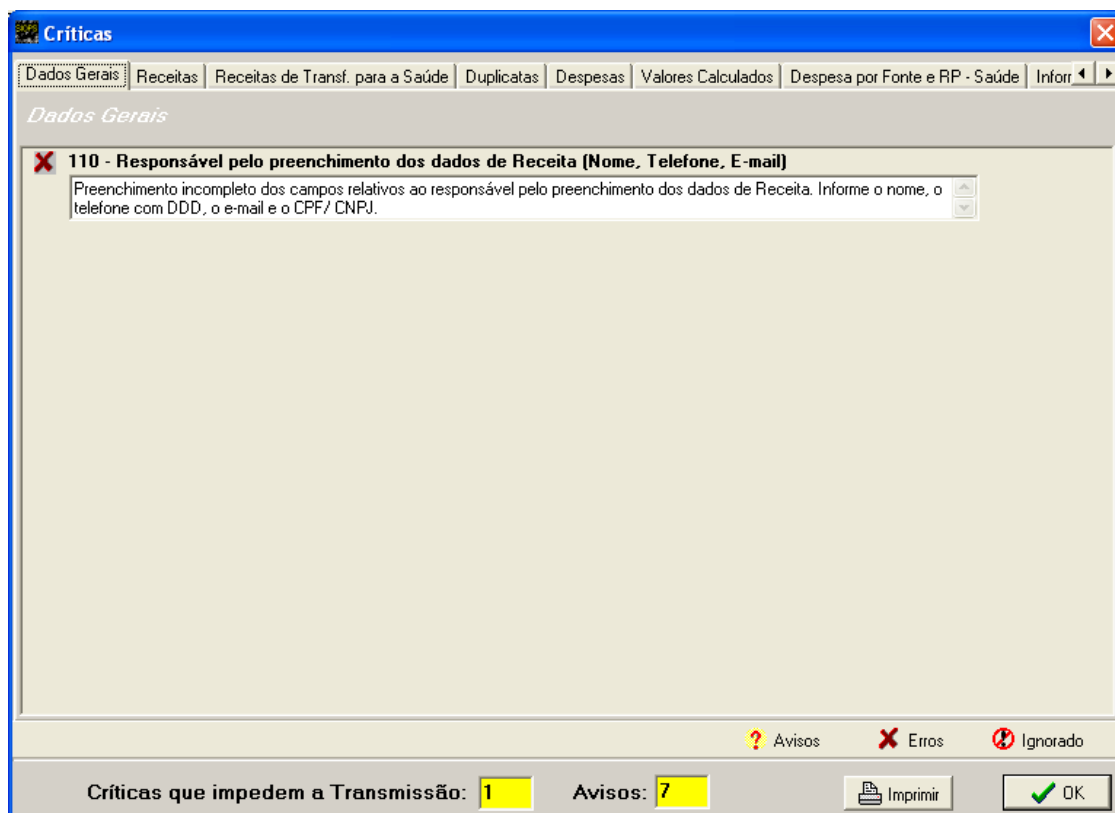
Críticas

Dados Gerais | Receitas | Receitas de Transf. para a Saúde | Duplicatas | Despesas | Valores Calculados | Despesa por Fonte e RP - Saúde | Infor

Dados Gerais

110 - Responsável pelo preenchimento dos dados de Receita (Nome, Telefone, E-mail)

Preenchimento incompleto dos campos relativos ao responsável pelo preenchimento dos dados de Receita. Informe o nome, o telefone com DDD, o e-mail e o CPF/ CNPJ.

Avisos Erros Ignorado

Críticas que impedem a Transmissão: 1 Avisos: 7 Imprimir OK